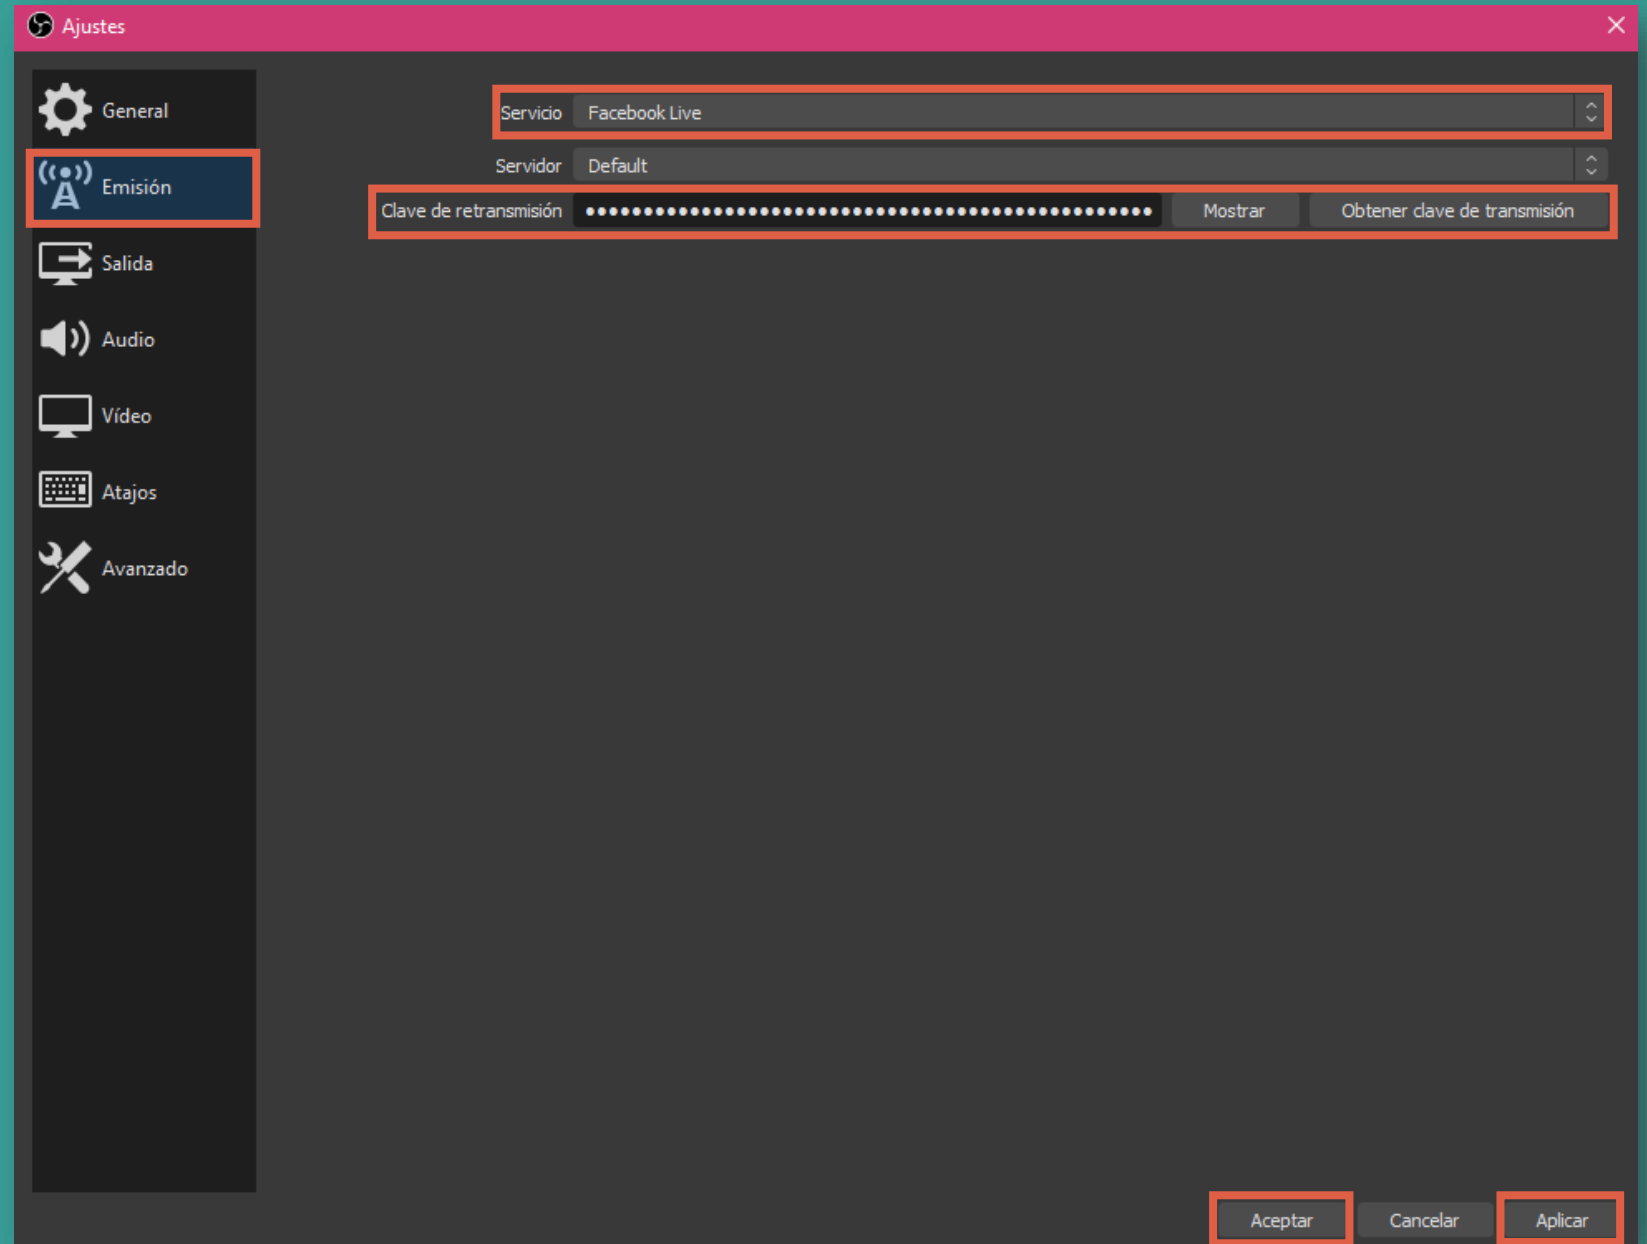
Ajustes

General
Emisión
Salida
Audio
Vídeo
Atajos
Avanzado

Servicio Facebook Live
Servidor Default
Clave de retransmisión •••••••••••••••••••••••••••••••••••••••••••••••••• Mostrar Obtener clave de transmisión

Aceptar Cancelar Aplicar